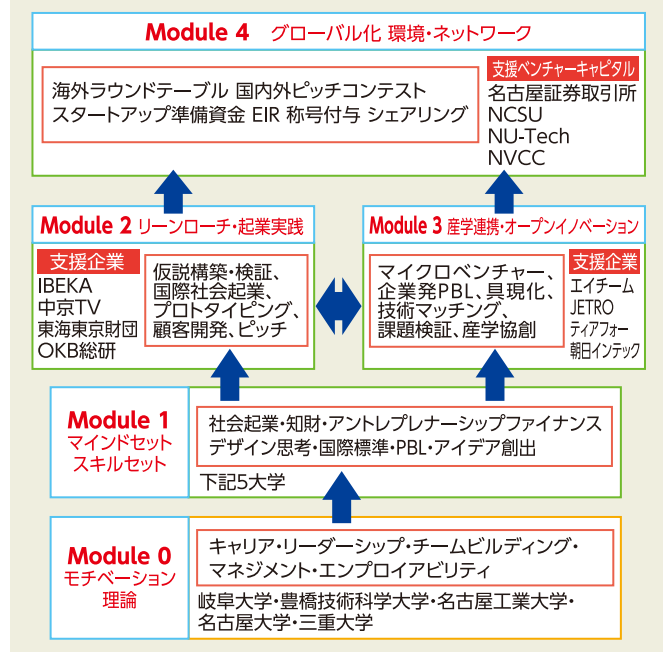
Module 4 グローバル化 環境・ネットワーク

海外ラウンドテーブル 国内外ピッチコンテスト スタートアップ準備資金 EIR 称号付与 シェアリング

支援ベンチャーキャピタル
名古屋証券取引所
NCSU
NU-Tech
NVCC

Module 2 リーンローチ・起業実践

支援企業
IBEKA
中京TV
東海東京財団
OKB総研

仮説構築・検証、国際社会起業、プロトタイピング、顧客開発、ピッチ

Module 3 産学連携・オープンイノベーション

マイクロベンチャー、企業発PBL、具現化、技術マッチング、課題検証、産学協創

支援企業
エイチーム
JETRO
ティアフォー
朝日インテック

Module 1
マインドセット
スキルセット

社会起業・知財・アントレプレナーシップファイナンス
デザイン思考・国際標準・PBL・アイデア創出

下記5大学

Module 0
モチベーション
理論

キャリア・リーダーシップ・チームビルディング・マネジメント・エンプロイアビリティ

岐阜大学・豊橋技術科学大学・名古屋工業大学・名古屋大学・三重大学